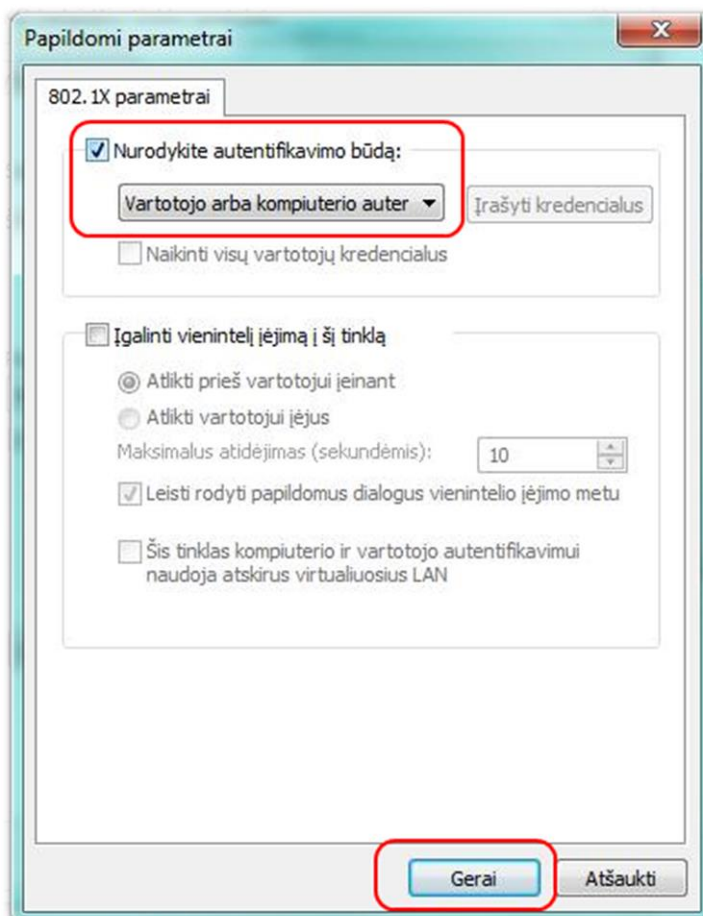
Papildomi parametrai

802. 1X parametrai

Nurodykite autentifikavimo būdą:

Vartotojo arba kompiuterio auter

Įrašyti kredencialus

Naikinti visų vartotojų kredencialus

Įgalinti vienintelį įėjimą į šį tinklą

Atlikti prieš vartotojui įeinant

Atlikti vartotojui įėjus

Maksimalus atidėjimas (sekundėmis):

10

Leisti rodyti papildomus dialogus vienintelio įėjimo metu

Šis tinklas kompiuterio ir vartotojo autentifikavimui naudoja atskirus virtualiuosius LAN

Gerai

Atšaukti